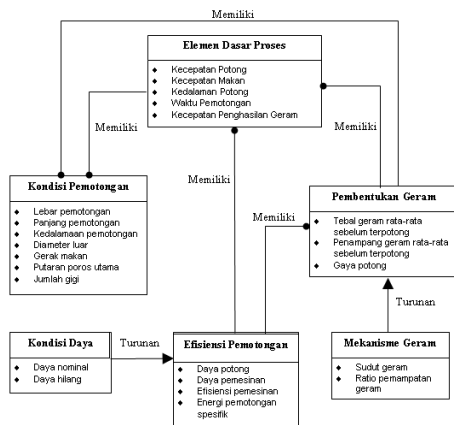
Memiliki

Elemen Dasar Proses

- Kecepatan Potong
- Kecepatan Makan
- Kedalaman Potong
- Waktu Pemotongan
- Kecepatan Penghasilan Geram

Memiliki

Memiliki

Memiliki

Kondisi Pemotongan

- Lebar pemotongan
- Panjang pemotongan
- Kedalamaan pemotongan
- Diameter luar
- Gerak makan
- Putaran poros utama
- Jumlah gigi

Memiliki

Pembentukan Geram

- Tebal geram rata-rata sebelum terpotong
- Penampang geram rata-rata sebelum terpotong
- Gaya potong

Turunan

Kondisi Daya

- Daya nominal
- Daya hilang

Turunan

Efisiensi Pemotongan

- Daya potong
- Daya pemesinan
- Efisiensi pemesinan
- Energi pemotongan spesifik

Mekanisme Geram

- Sudut geram
- Ratio pemampatan geram